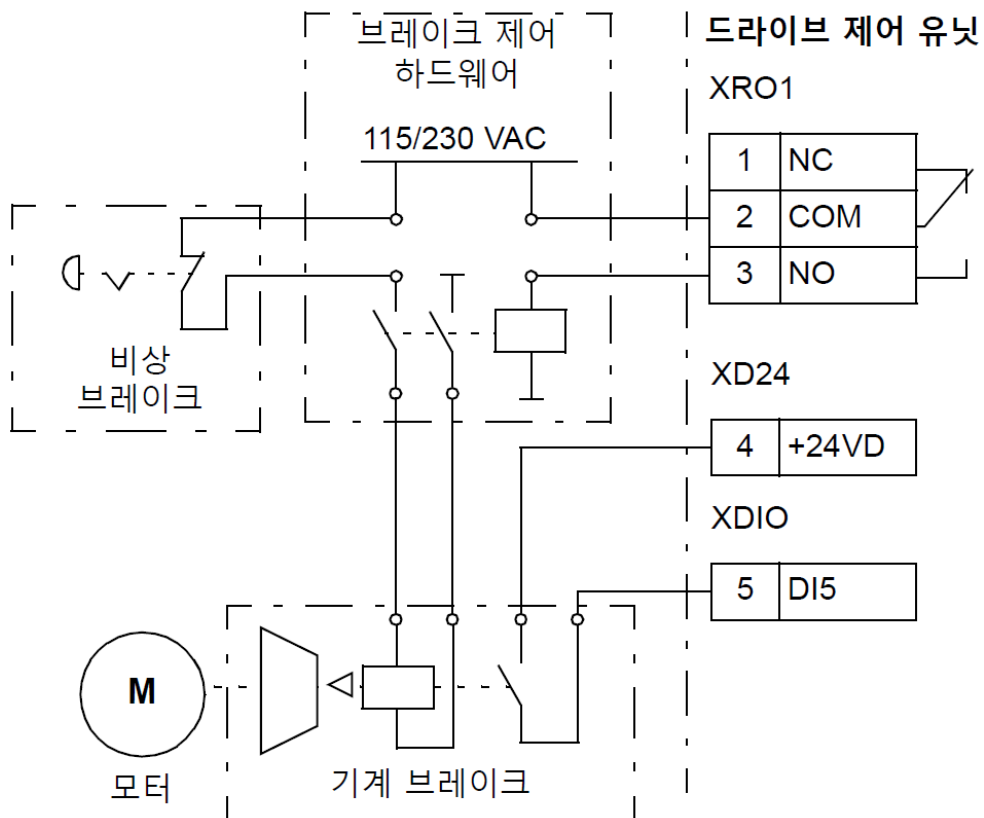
브레이크 제어 하드웨어

115/230 VAC

드라이브 제어 유닛

XRO1

| 1 | NC |
|---|---|
| 2 | COM |
| 3 | NO |

비상 브레이크

XD24

| 4 | +24VD |
|---|---|

XDIO

| 5 | DI5 |
|---|---|

M

모터

기계 브레이크